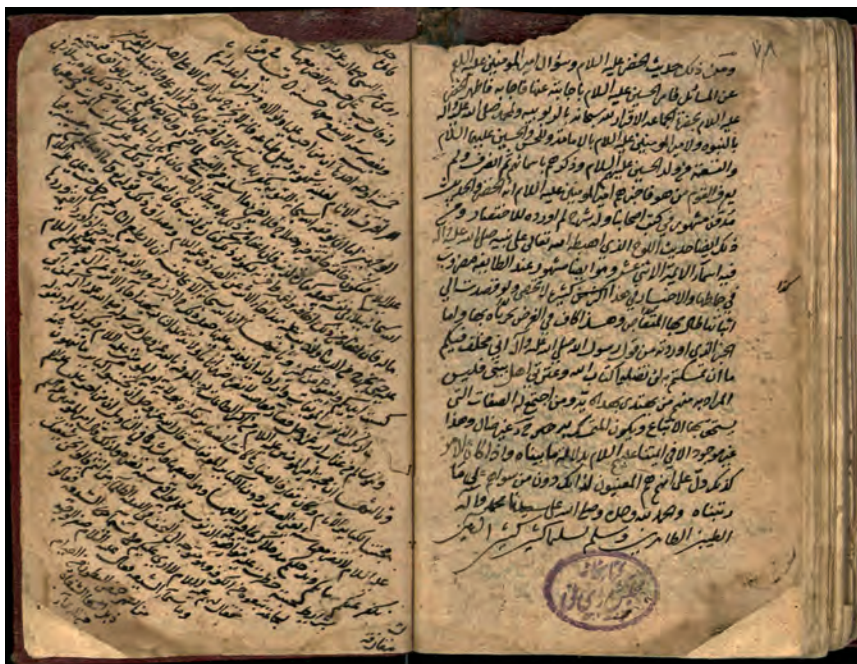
٧٨

وممن ذكر حديث الخضر عليه السلام وسؤال امير المؤمنين عليه السلام عن المسائل فاجاب الحسن عليه السلام بما جاء ... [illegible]

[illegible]

بالنبوة ولامير المؤمنين عليه السلام بالامامة وللحسن والحسين عليهما السلام

والنص على الحسين عليه السلام وذكرهم باسمائهم الى آخرهم

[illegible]

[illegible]

ذكر ما فيه ... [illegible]

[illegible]

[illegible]

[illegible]

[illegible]

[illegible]

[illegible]

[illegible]

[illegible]

وصلى الله على سيدنا محمد وآله الطيبين الطاهرين وسلم تسليما كثيرا ...

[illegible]